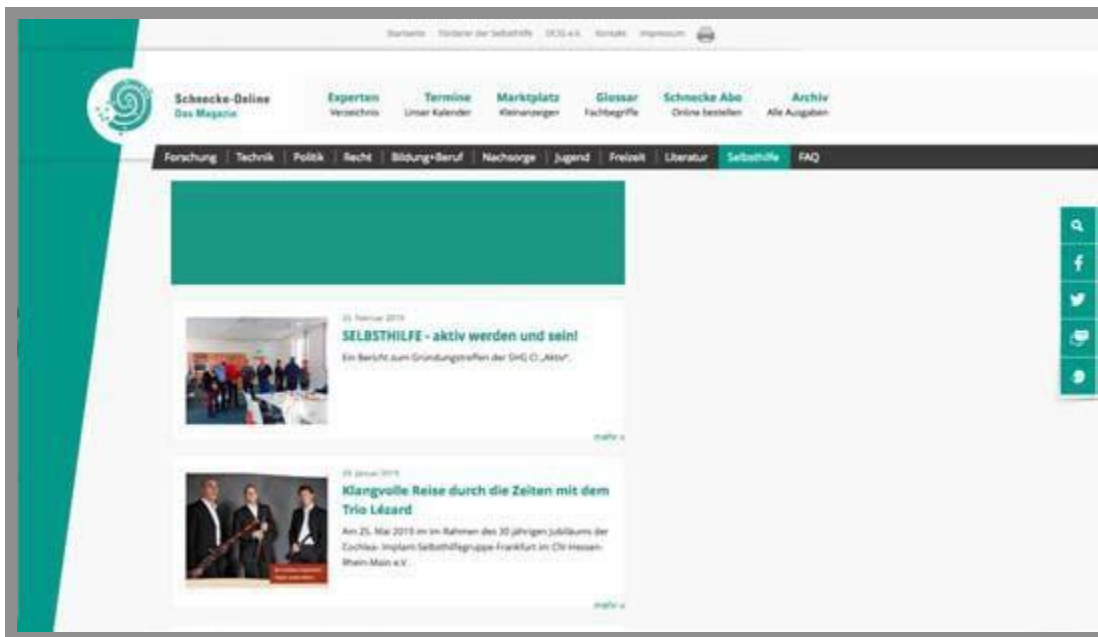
Startseite Förderer der Selbsthilfe DCIG e.V. Kontakt Impressum

Schnecke-Online
Das Magazin

Experten
Verzeichnis

Termine
Unser Kalender

Marktplatz
Kleinanzeigen

Glossar
Fachbegriffe

Schnecke Abo
Online bestellen

Archiv
Alle Ausgaben

Forschung | Technik | Politik | Recht | Bildung+Beruf | Nachsorge | Jugend | Freizeit | Literatur | Selbsthilfe | FAQ

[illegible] Februar 2019
SELBSTHILFE - aktiv werden und sein!
Ein Bericht zum Gründungstreffen der SHG CI „Aktiv".

mehr »

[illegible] Januar 2019
Klangvolle Reise durch die Zeiten mit dem Trio Lézard
Am 25. Mai 2019 im Rahmen des 30 jährigen Jubiläums der Cochlea- Implant-Selbsthilfegruppe Frankfurt im CIV Hessen-Rhein-Main e.V. ...

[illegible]

mehr »